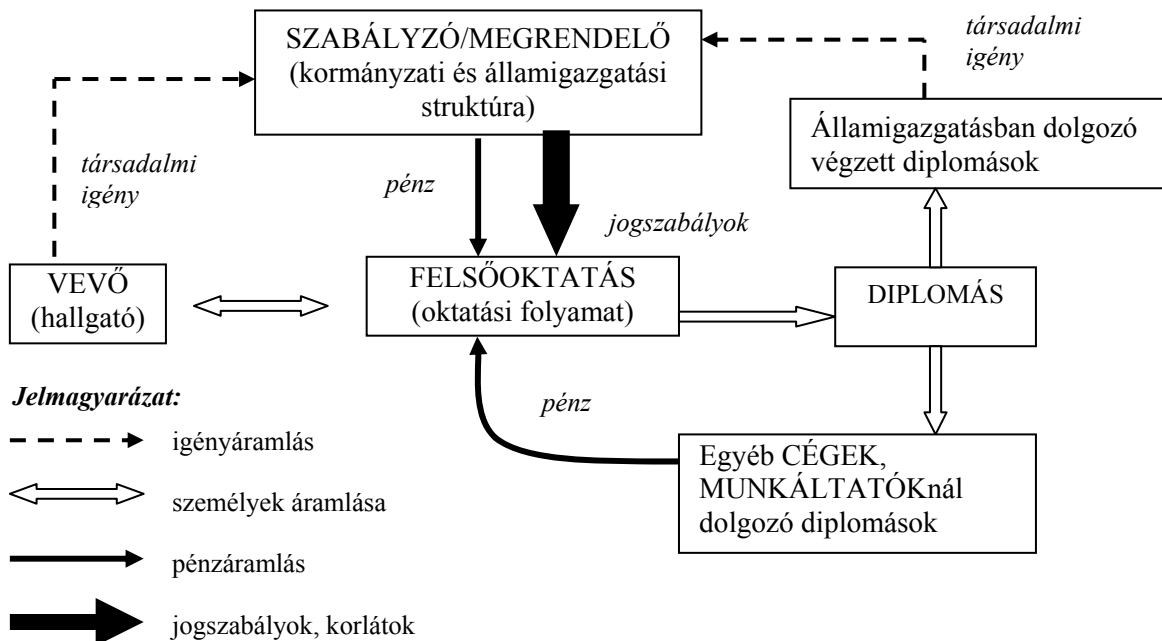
SZABÁLYZÓ/MEGRENDELŐ (kormányzati és államigazgatási struktúra)

társadalmi igény

Államigazgatásban dolgozó végzett diplomások

társadalmi igény

pénz

jogszabályok

VEVŐ (hallgató)

FELSŐOKTATÁS (oktatási folyamat)

DIPLOMÁS

pénz

Egyéb CÉGEK, MUNKÁLTATÓKnál dolgozó diplomások

Jelmagyarázat:

igényáramlás

személyek áramlása

pénzáramlás

jogszabályok, korlátok